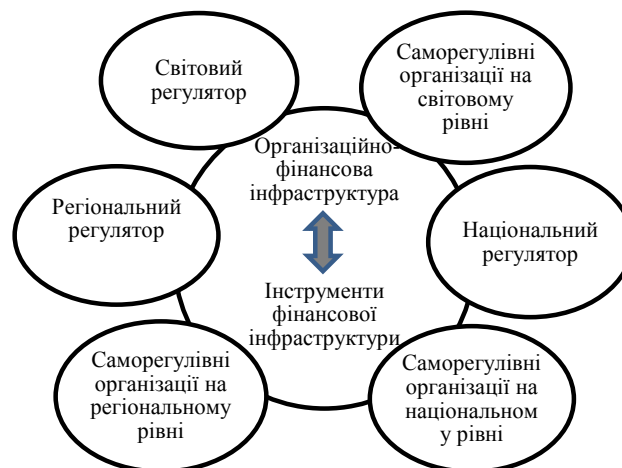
Світовий регулятор

Саморегулівні організації на світовому рівні

Організаційно-фінансова інфраструктура

Інструменти фінансової інфраструктури

Регіональний регулятор

Національний регулятор

Саморегулівні організації на регіональному рівні

Саморегулівні організації на національном у рівні